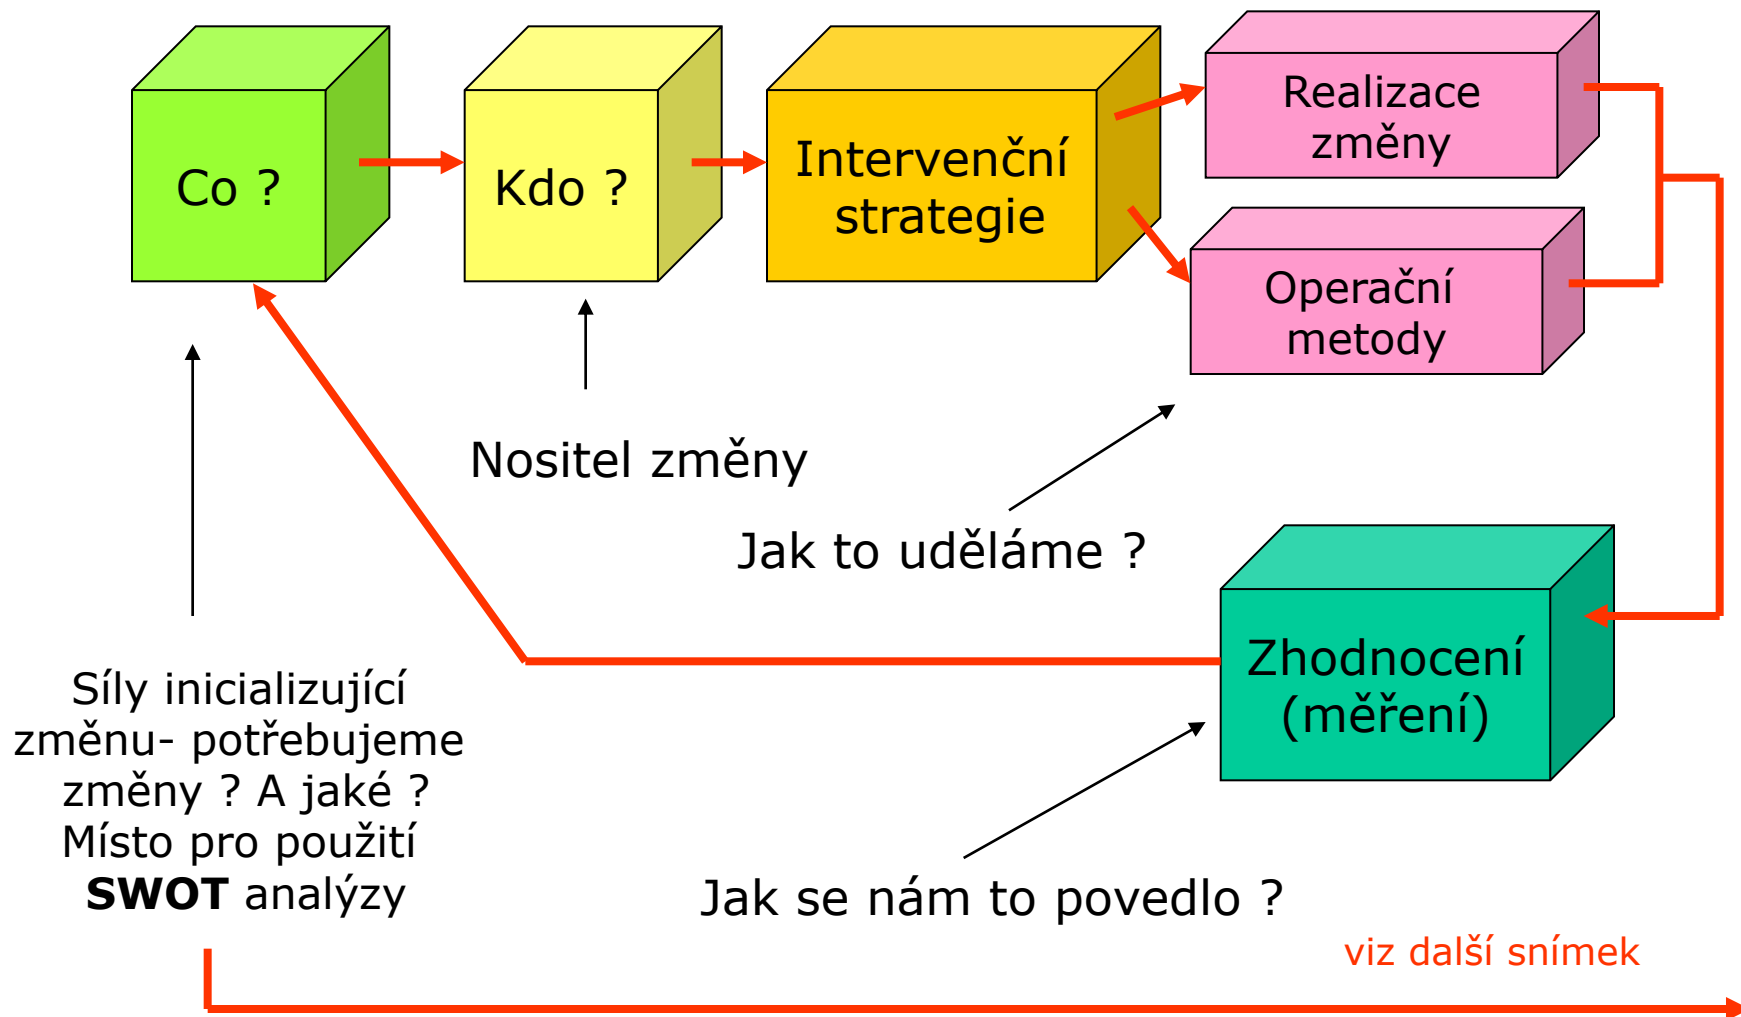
Co ?

Kdo ?

Intervenční strategie

Realizace změny

Operační metody

Nositel změny

Jak to uděláme ?

Zhodnocení (měření)

Síly inicializující změnu- potřebujeme změny ? A jaké ? Místo pro použití **SWOT** analýzy

Jak se nám to povedlo ?

viz další snímek